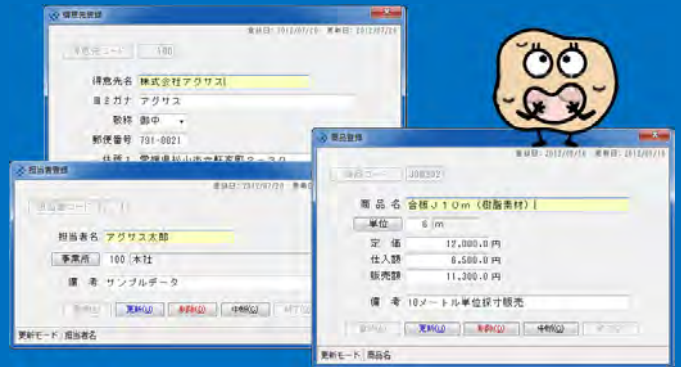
得意先登録

登録日：2012/07/26　更新日：2012/07/26

得意先コード　100

得意先名　株式会社アグサス

ヨミガナ　アグサス

敬称　御中

郵便番号　791-0021

住所1　愛媛県松山市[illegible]

担当者登録

登録日：2012/07/26　更新日：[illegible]

担当者コード　1

担当者名　アグサス太郎

事業所　100　本社

備考　サンプルデータ

登録(F)　更新(U)　削除(D)　中断(C)　終了(E)

更新モード　担当者名

商品登録

登録日：2012/07/26　更新日：2012/07/26

商品コード　308392

商品名　合板Ｊ１０ｍ（樹脂素材）

単位　6　m

定価　12,000.0 円

仕入額　6,500.0 円

販売額　11,300.0 円

備考　10メートル単位切り販売

登録(F)　更新(U)　削除(D)　中断(C)　終了(E)

更新モード　商品名